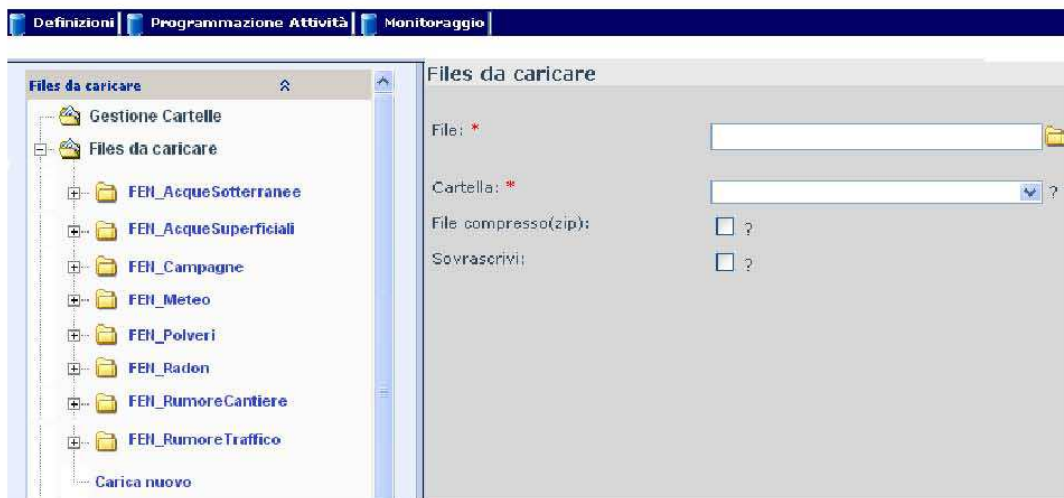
Definizioni | Programmazione Attività | Monitoraggio

Files da caricare

Gestione Cartelle

Files da caricare

FEN_AcqueSotterranee

FEN_AcqueSuperficiali

FEN_Campagne

FEN_Meteo

FEN_Polveri

FEN_Radon

FEN_RumoreCantiere

FEN_RumoreTraffico

Carica nuovo

Files da caricare

File: *

Cartella: * ?

File compresso(zip): ?

Sovrascrivi: ?